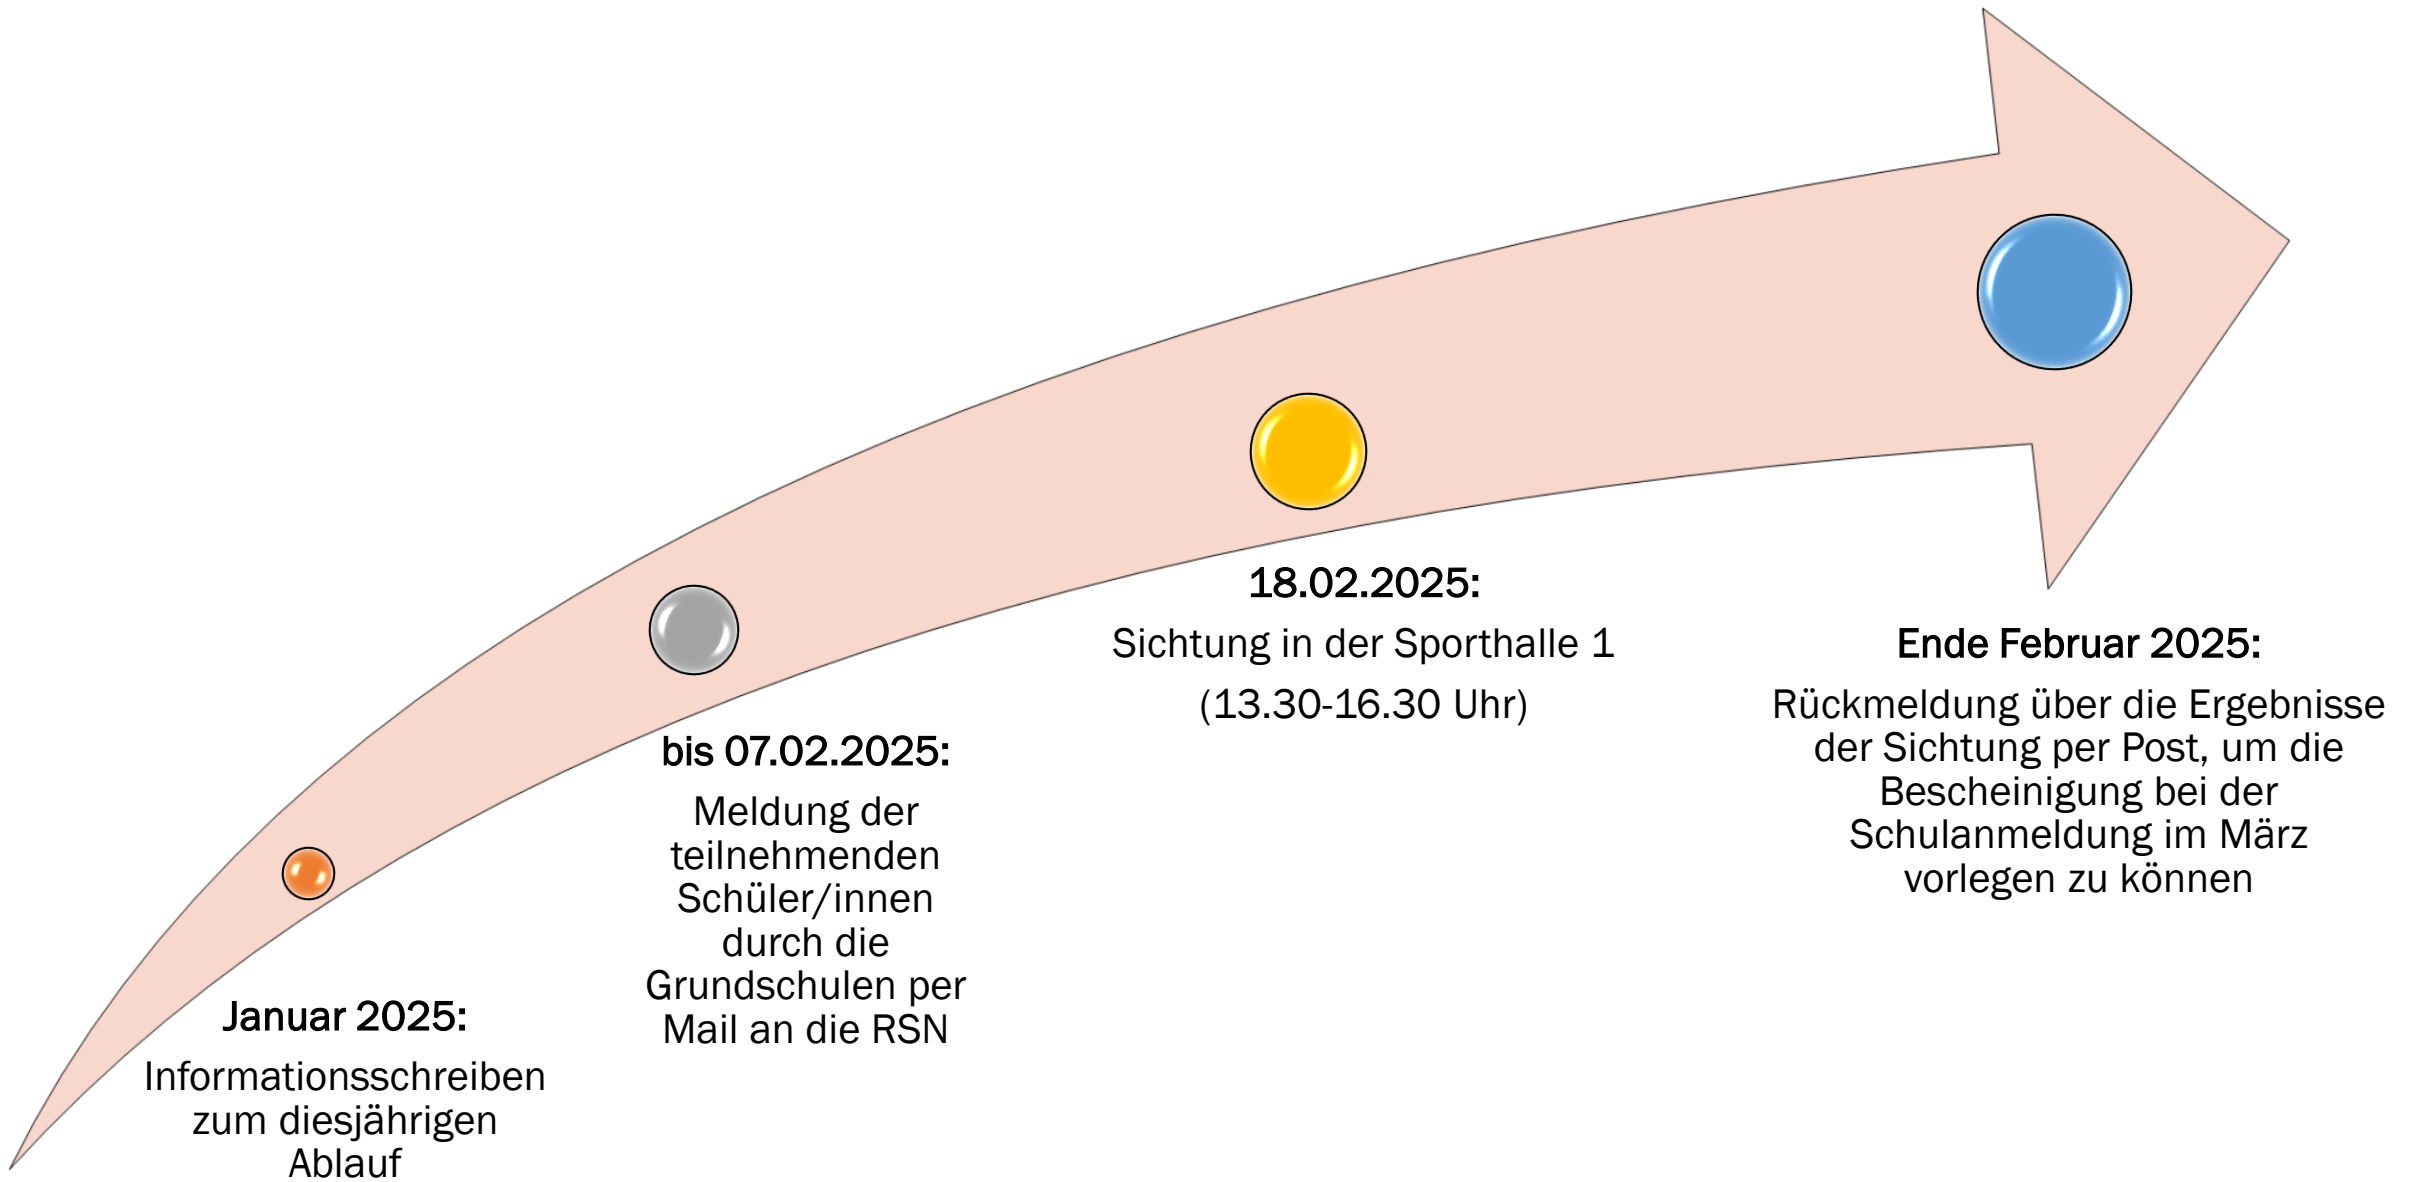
**Januar 2025:**

Informationsschreiben zum diesjährigen Ablauf

**bis 07.02.2025:**

Meldung der teilnehmenden Schüler/innen durch die Grundschulen per Mail an die RSN

**18.02.2025:**

Sichtung in der Sporthalle 1

(13.30-16.30 Uhr)

**Ende Februar 2025:**

Rückmeldung über die Ergebnisse der Sichtung per Post, um die Bescheinigung bei der Schulanmeldung im März vorlegen zu können